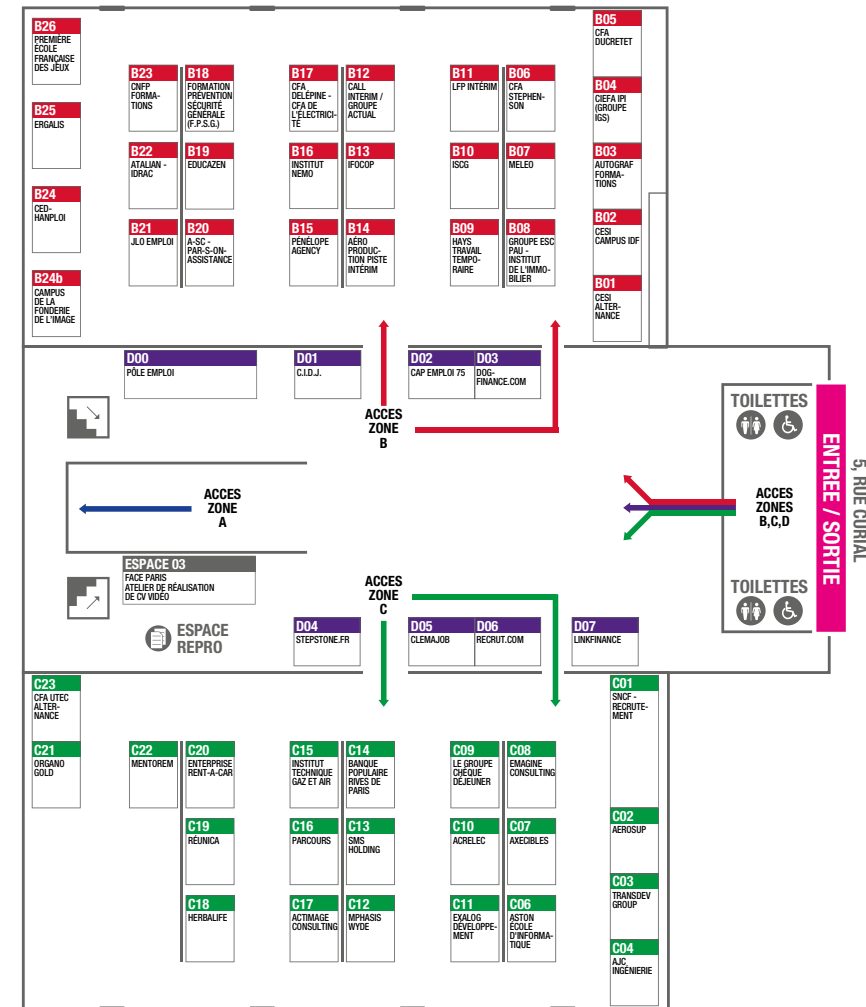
B26
PREMIÈRE ÉCOLE FRANÇAISE DES JEUX

B25
ERGALIS

B24
CED-HANPLOI

B24b
CAMPUS DE LA FONDERIE DE L'IMAGE

B23
CNFP FORMATIONS

B18
FORMATION PRÉVENTION SÉCURITÉ GÉNÉRALE (F.P.S.G.)

B22
ATALIAN - IDRAC

B19
EDUCAZEN

B21
JLO EMPLOI

B20
A-SC - PAR-S-ON-ASSISTANCE

B17
CFA DELÉPINE - CFA DE L'ÉLECTRICITÉ

B12
CALL INTERIM / GROUPE ACTUAL

B16
INSTITUT NEMO

B13
IFOCOP

B15
PÉNÉLOPE AGENCY

B14
AÉRO PRODUCTION PISTE INTÉRIM

B11
LFP INTÉRIM

B06
CFA STEPHENSON

B10
ISCG

B07
MELEO

B09
HAYS TRAVAIL TEMPORAIRE

B08
GROUPE ESC PAU - INSTITUT DE L'IMMOBILIER

B05
CFA DUCRETET

B04
CIEFA IPI (GROUPE IGS)

B03
AUTOGRAF FORMATIONS

B02
CESI CAMPUS IDF

B01
CESI ALTERNANCE

D00
PÔLE EMPLOI

D01
C.I.D.J.

D02
CAP EMPLOI 75

D03
DOG-FINANCE.COM

ACCES ZONE B

TOILETTES

ENTREE / SORTIE

5, RUE CURIAL

ACCES ZONE A

ACCES ZONES B,C,D

ESPACE 03
FACE PARIS
ATELIER DE RÉALISATION DE CV VIDÉO

ACCES ZONE C

TOILETTES

ESPACE REPRO

D04
STEPSTONE.FR

D05
CLEMAJOB

D06
RECRUT.COM

D07
LINKFINANCE

C23
CFA UTEC ALTERNANCE

C21
ORGANO GOLD

C22
MENTOREM

C20
ENTERPRISE RENT-A-CAR

C19
RÉUNICA

C18
HERBALIFE

C15
INSTITUT TECHNIQUE GAZ ET AIR

C14
BANQUE POPULAIRE RIVES DE PARIS

C16
PARCOURS

C13
SMS HOLDING

C17
ACTIMAGE CONSULTING

C12
MPHASIS WYDE

C09
LE GROUPE CHÈQUE DÉJEUNER

C08
EMAGINE CONSULTING

C10
ACRELEC

C07
AXECIBLES

C11
EXALOG DÉVELOPPEMENT

C06
ASTON ÉCOLE D'INFORMATIQUE

C01
SNCF - RECRUTEMENT

C02
AEROSUP

C03
TRANSDEV GROUP

C04
AJC INGÉNIERIE